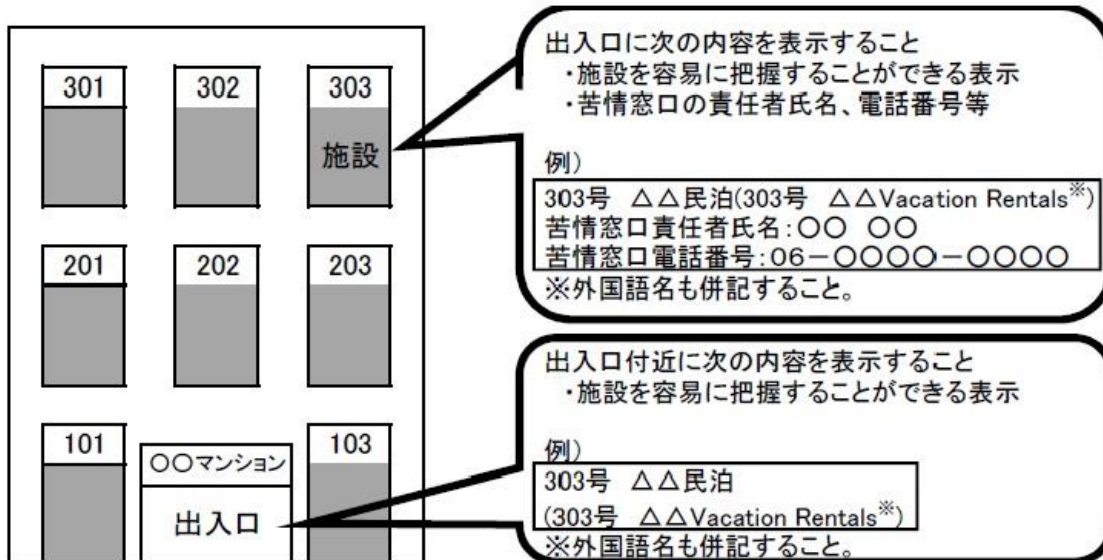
301

302

303

施設

201

202

203

101

○○マンション

出入口

103

出入口に次の内容を表示すること
・施設を容易に把握することができる表示
・苦情窓口の責任者氏名、電話番号等

例）
303号 △△民泊(303号 △△Vacation Rentals※)
苦情窓口責任者氏名：○○ ○○
苦情窓口電話番号：06－○○○○－○○○○
※外国語名も併記すること。

出入口付近に次の内容を表示すること
・施設を容易に把握することができる表示

例）
303号 △△民泊
(303号 △△Vacation Rentals※)
※外国語名も併記すること。